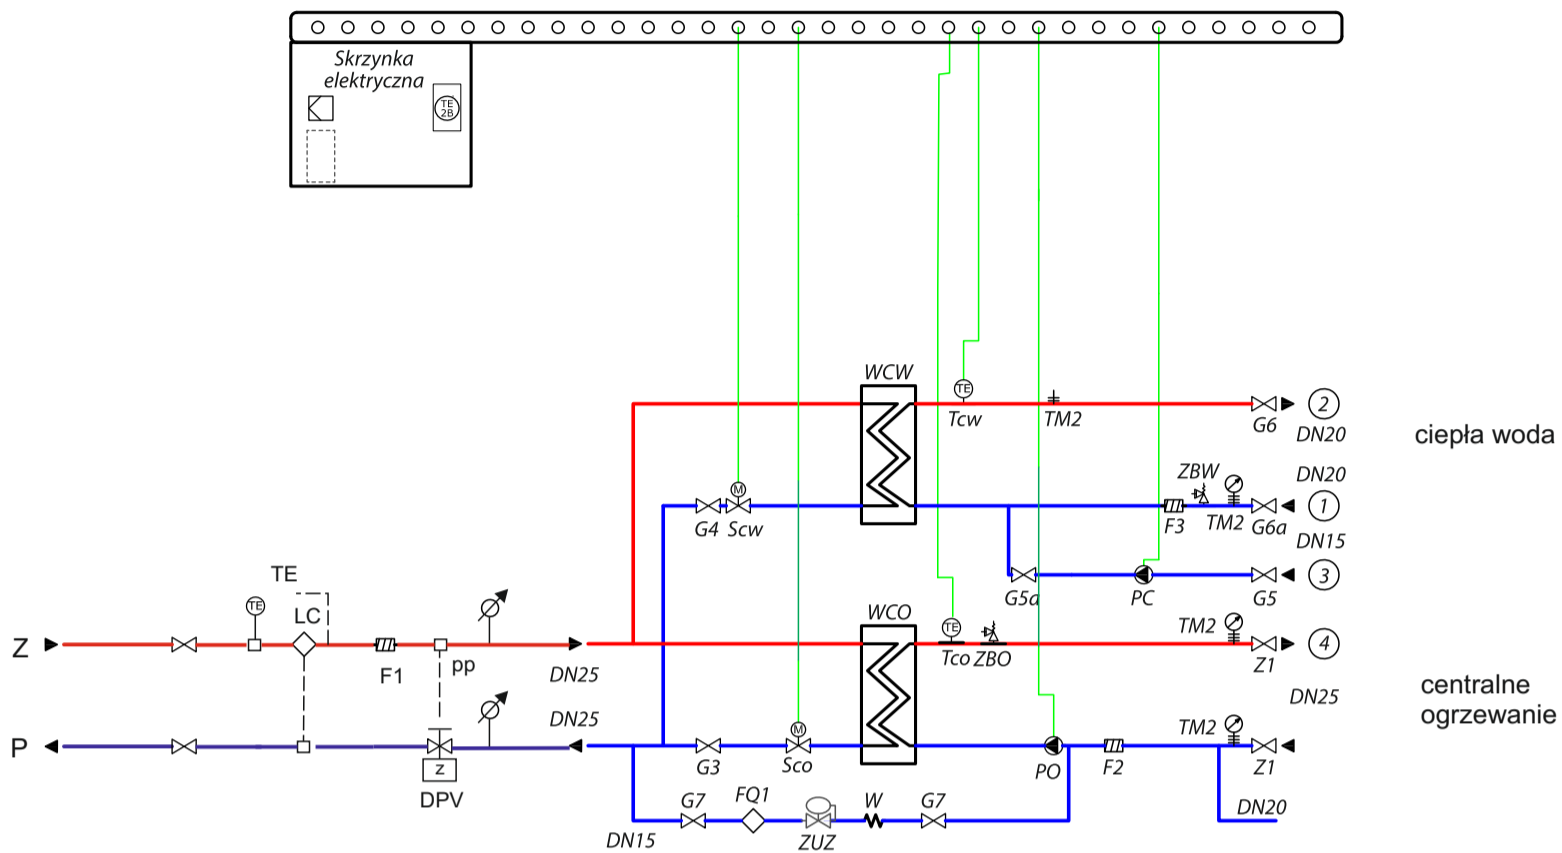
Skrzynka elektryczna

TE 2B

WCW

Tcw

TM2

G6

2

DN20

ciepła woda

ZBW

DN20

G4

Scw

F3

TM2

G6a

1

DN15

TE

G5a

PC

G5

3

LC

WCO

TM2

Z

F1

pp

DN25

Tco

ZBO

Z1

4

DN25

DN25

centralne ogrzewanie

TM2

P

Z

DPV

G3

Sco

PO

F2

Z1

G7

FQ1

W

G7

DN20

DN15

ZUZ